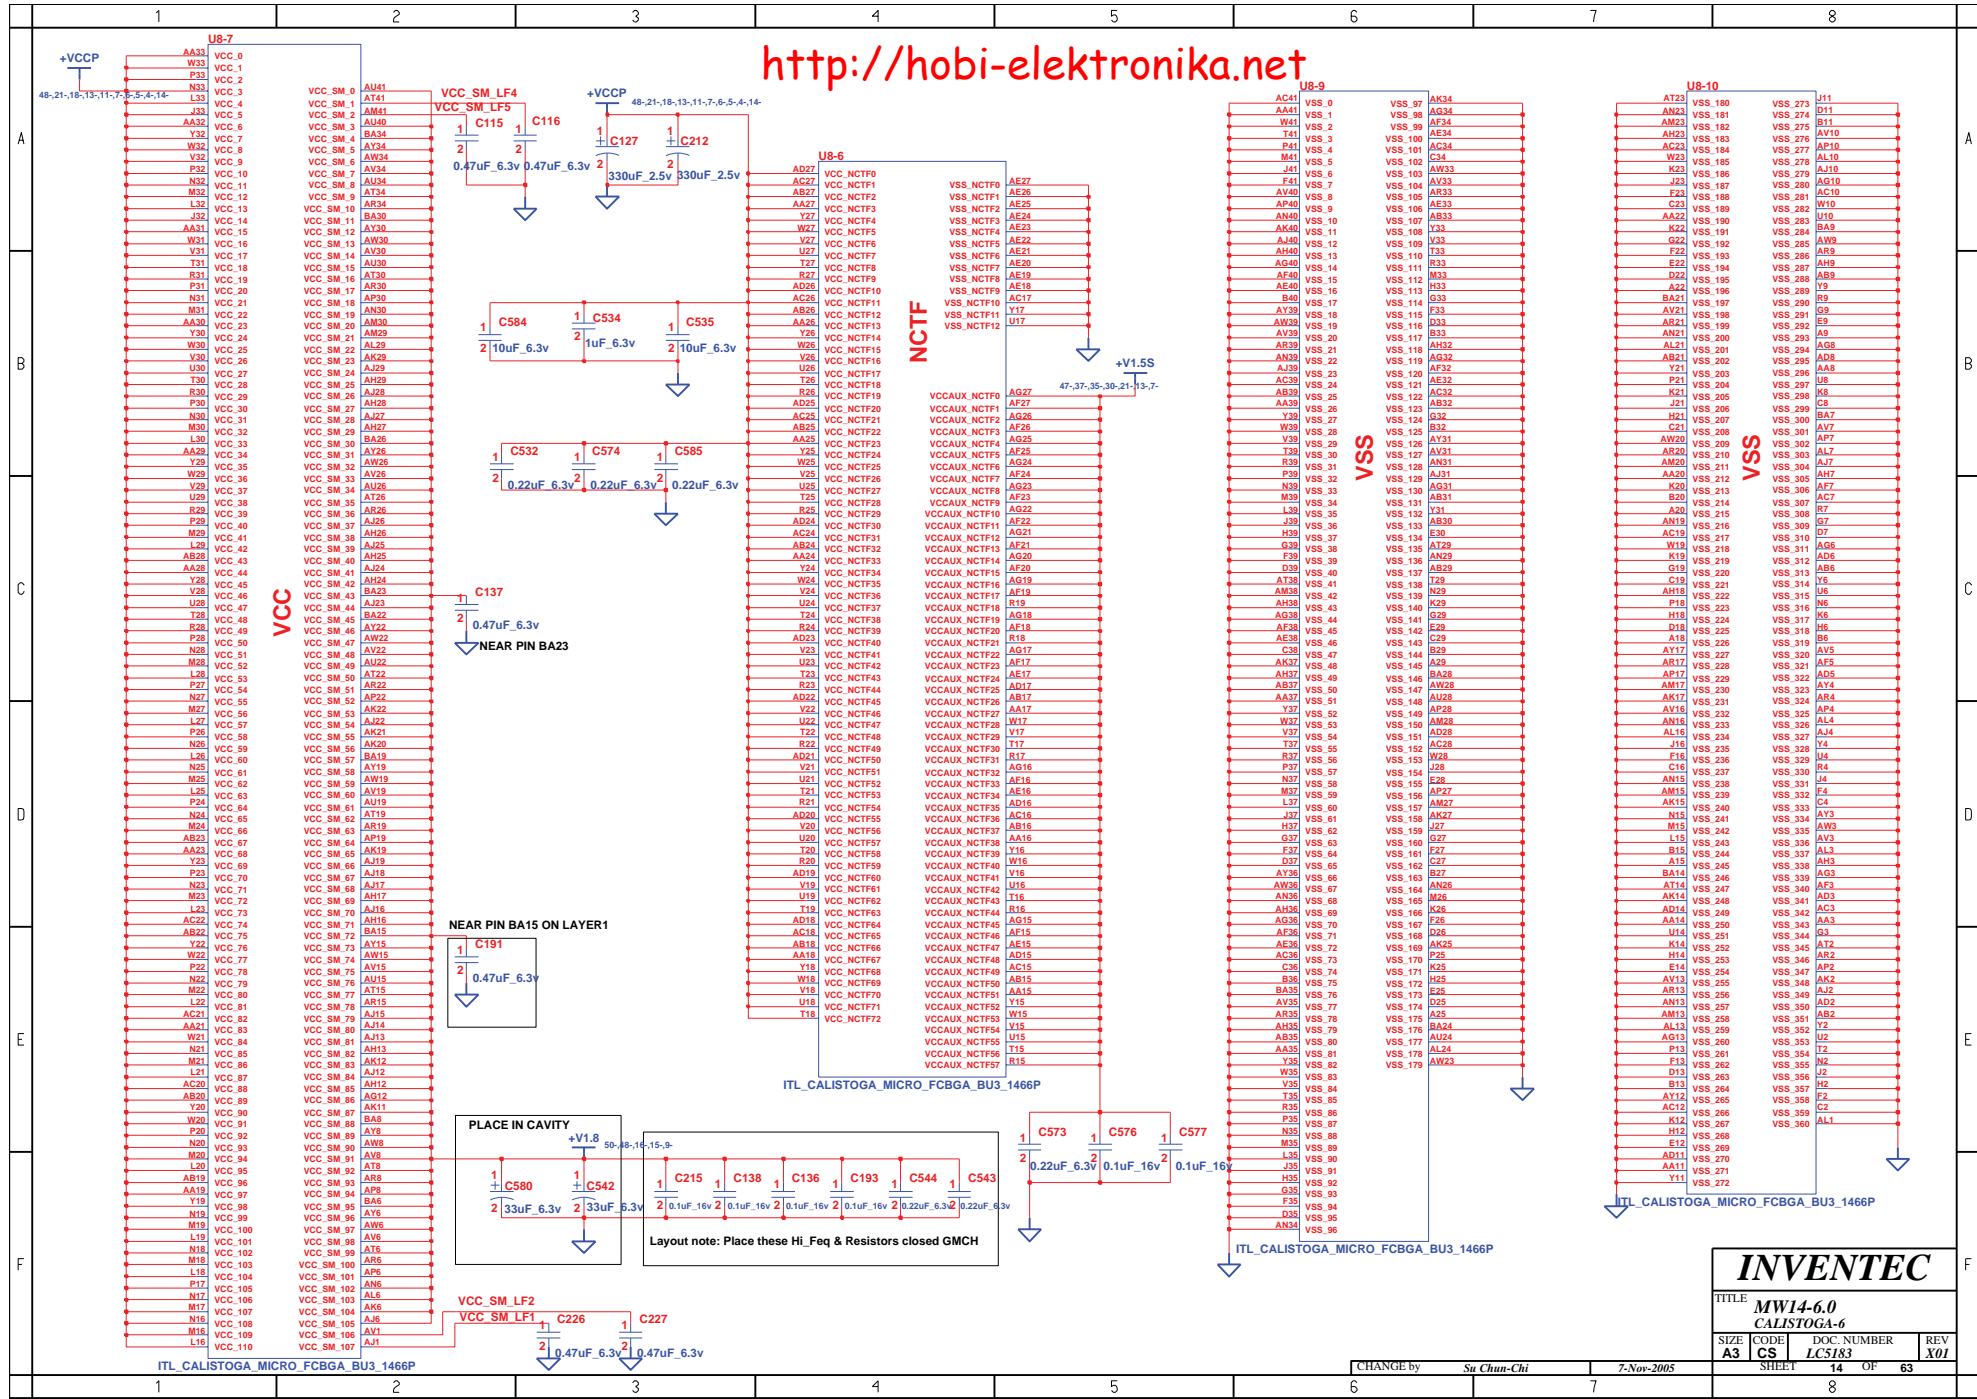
http://hobi-elektronika.net

U8-7

+VCCP

48-,21-,18-,13-,11-,7-,6-,5-,4-,14-

VCC

VCC_SM_LF4
VCC_SM_LF5

C115 C116
0.47uF_6.3v 0.47uF_6.3v

+VCCP
48-,21-,18-,13-,11-,7-,6-,5-,4-,14-

C127 C212
330uF_2.5v 330uF_2.5v

U8-6

NCTF

C584 C534 C535
10uF_6.3v 1uF_6.3v 10uF_6.3v

C532 C574 C585
0.22uF_6.3v 0.22uF_6.3v 0.22uF_6.3v

C137
0.47uF_6.3v
NEAR PIN BA23

NEAR PIN BA15 ON LAYER1
C191
0.47uF_6.3v

+V1.5S
47-,37-,35-,30-,21-,13-,7-

ITL_CALISTOGA_MICRO_FCBGA_BU3_1466P

C573 C576 C577
0.22uF_6.3v 0.1uF_16v 0.1uF_16v

PLACE IN CAVITY
+V1.8
50-,48-,16-,15-,9-

C580 C542
33uF_6.3v 33uF_6.3v

C215 C138 C136 C193 C544 C543
0.1uF_16v 0.1uF_16v 0.1uF_16v 0.1uF_16v 0.22uF_6.3v 0.22uF_6.3v

Layout note: Place these Hi_Feq & Resistors closed GMCH

VCC_SM_LF2
VCC_SM_LF1
C226 C227
0.47uF_6.3v 0.47uF_6.3v

ITL_CALISTOGA_MICRO_FCBGA_BU3_1466P

U8-9
VSS
ITL_CALISTOGA_MICRO_FCBGA_BU3_1466P

U8-10
VSS
ITL_CALISTOGA_MICRO_FCBGA_BU3_1466P

INVENTEC
TITLE
MW14-6.0
CALISTOGA-6
| SIZE | CODE | DOC. NUMBER | REV |
|---|---|---|---|
| A3 | CS | LC5183 | X01 |
CHANGE by Su Chun-Chi 7-Nov-2005 SHEET 14 OF 63

1 2 3 4 5 6 7 8
A B C D E F